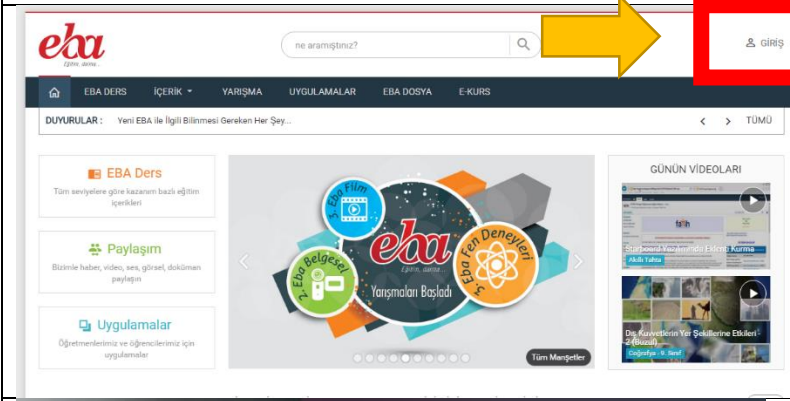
eba
Eğitim, derince...

ne aramıştınız?

GİRİŞ

EBA DERS İÇERİK YARIŞMA UYGULAMALAR EBA DOSYA E-KURS

DUYURULAR : Yeni EBA ile İlgili Bilinmesi Gereken Her Şey...

TÜMÜ

EBA Ders
Tüm seviyelere göre kazanım bazlı eğitim içerikleri

Paylaşım
Bizimle haber, video, ses, görsel, doküman paylaşın

Uygulamalar
Öğretmenlerimiz ve öğrencilerimiz için uygulamalar

3. Eba Film
2. Eba Belgesel
eba
Eğitim, derince...
3. Eba Fen Deneyleri
Yarışmaları Başladı

Tüm Manşetler

GÜNÜN VİDEOLARI

Storboard Yazılımında Ekleme Kurma
Akıllı Tahta

Dış Kuvvetlerin Yer Şekillerine Etkileri - 2 (Buzul)
Coğrafya - 9. Sınıf